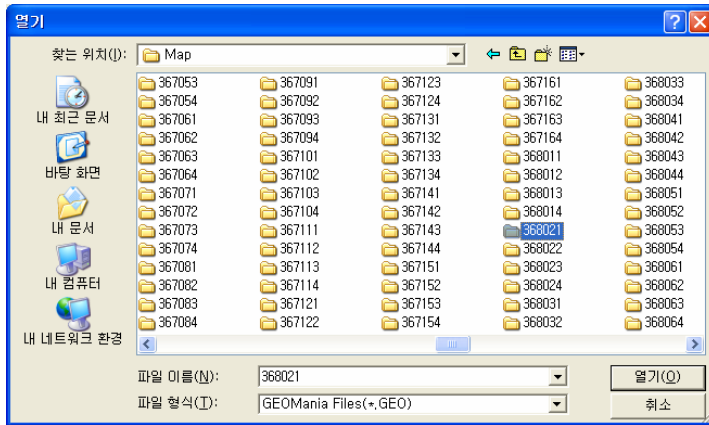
열기

찾는 위치(I): Map

내 최근 문서
바탕 화면
내 문서
내 컴퓨터
내 네트워크 환경

367053
367054
367061
367062
367063
367064
367071
367072
367073
367074
367081
367082
367083
367084

367091
367092
367093
367094
367101
367102
367103
367104
367111
367112
367113
367114
367121
367122

367123
367124
367131
367132
367133
367134
367141
367142
367143
367144
367151
367152
367153
367154

367161
367162
367163
367164
368011
368012
368013
368014
368021
368022
368023
368024
368031
368032

368033
368034
368041
368042
368043
368044
368051
368052
368053
368054
368061
368062
368063
368064

파일 이름(N): 368021
파일 형식(T): GEOMania Files(*.GEO)

열기(O)
취소